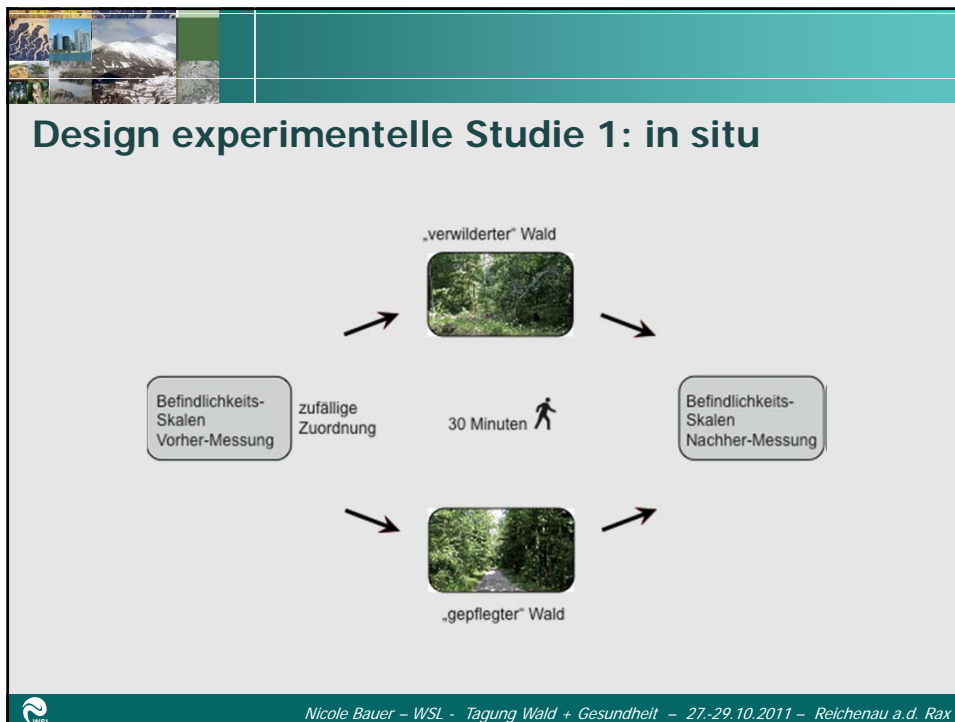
Design experimentelle Studie 1: in situ

„verwilderter" Wald

Befindlichkeits-Skalen Vorher-Messung

zufällige Zuordnung

30 Minuten

Befindlichkeits-Skalen Nachher-Messung

„gepflegter" Wald

WSL

Nicole Bauer – WSL - Tagung Wald + Gesundheit – 27.-29.10.2011 – Reichenau a.d. Rax